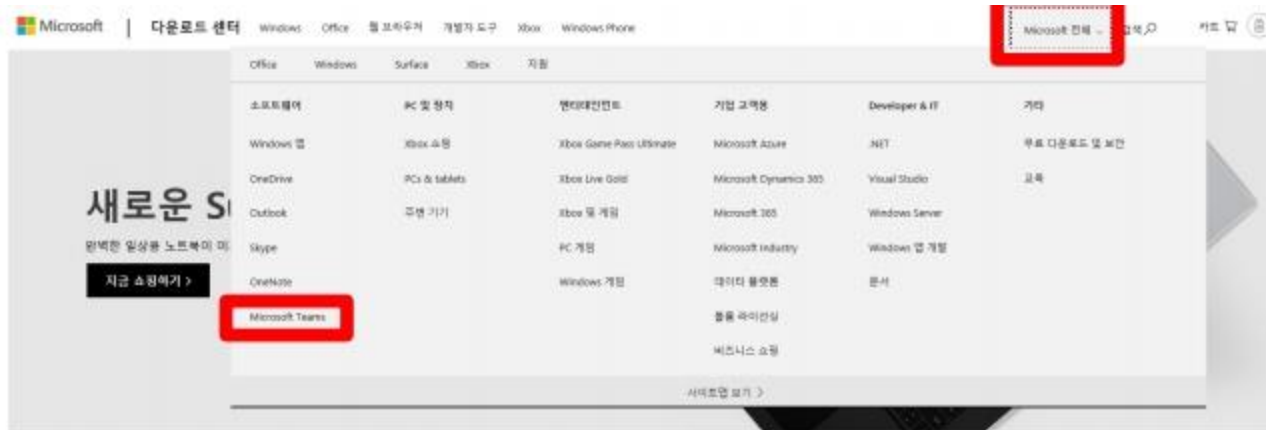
Microsoft | 다운로드 센터 Windows Office 웹 브라우저 개발자 도구 Xbox Windows Phone

Microsoft 전체 ⌄ 검색 카트

Office Windows Surface Xbox 지원

| 소프트웨어 | PC 및 장치 | 엔터테인먼트 | 기업 고객용 | Developer & IT | 기타 |
|---|---|---|---|---|---|
| Windows 앱 | Xbox 쇼핑 | Xbox Game Pass Ultimate | Microsoft Azure | .NET | 무료 다운로드 및 보안 |
| OneDrive | PCs & tablets | Xbox Live Gold | Microsoft Dynamics 365 | Visual Studio | 교육 |
| Outlook | 주변 기기 | Xbox 및 게임 | Microsoft 365 | Windows Server | |
| Skype | | PC 게임 | Microsoft Industry | Windows 앱 개발 | |
| OneNote | | Windows 게임 | 데이터 플랫폼 | 문서 | |
| Microsoft Teams | | | 볼륨 라이선싱 | | |
| | | | 비즈니스 쇼핑 | | |

새로운 S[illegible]

완벽한 일상용 노트북이 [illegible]

지금 쇼핑하기 >

사이트맵 보기 >